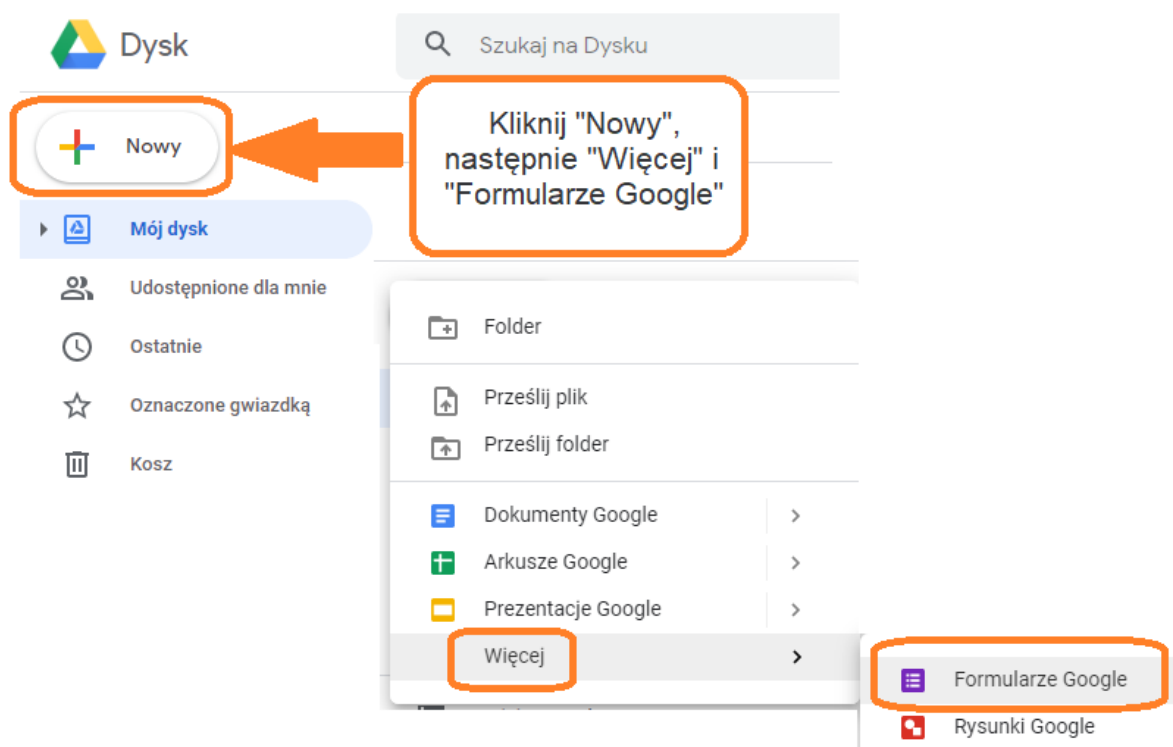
Dysk

Szukaj na Dysku

Nowy

Kliknij "Nowy", następnie "Więcej" i "Formularze Google"

Mój dysk

Udostępnione dla mnie

Ostatnie

Oznaczone gwiazdką

Kosz

Folder

Prześlij plik

Prześlij folder

Dokumenty Google

Arkusze Google

Prezentacje Google

Więcej

Formularze Google

Rysunki Google